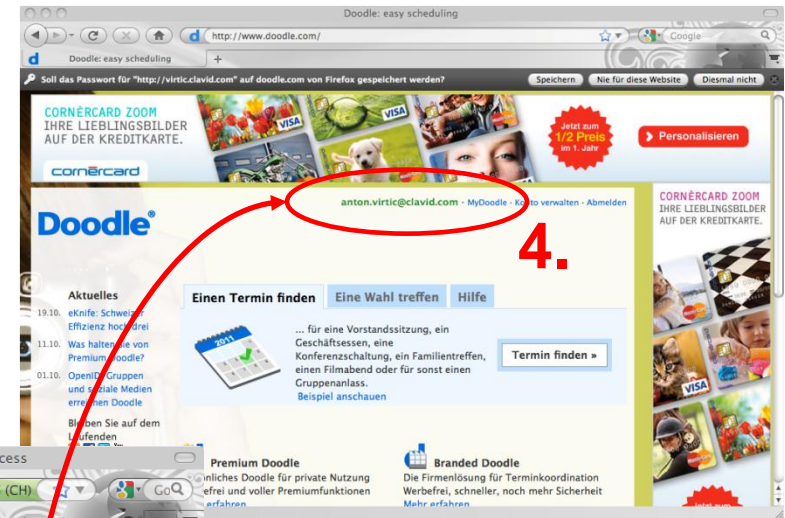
Doodle: easy scheduling

http://www.doodle.com/

Google

Doodle: easy scheduling

Soll das Passwort für "http://virtic.clavid.com" auf doodle.com von Firefox gespeichert werden?

Speichern

Nie für diese Website

Diesmal nicht

CORNÈRCARD ZOOM
IHRE LIEBLINGSBILDER
AUF DER KREDITKARTE.

cornèrcard

Jetzt zum
1/2 Preis
im 1. Jahr

Personalisieren

Doodle®

anton.virtic@clavid.com · MyDoodle · Konto verwalten · Abmelden

4.

CORNÈRCARD ZOOM
IHRE LIEBLINGSBILDER
AUF DER KREDITKARTE.

Aktuelles

19.10. eKnife: Schweizer Effizienz hoch drei

11.10. Was halten Sie von Premium Doodle?

01.10. OpenID, Gruppen und soziale Medien erreichen Doodle

Bleiben Sie auf dem Laufenden

Einen Termin finden

Eine Wahl treffen

Hilfe

2011

... für eine Vorstandssitzung, ein Geschäftsessen, eine Konferenzschaltung, ein Familientreffen, einen Filmabend oder für sonst einen Gruppenanlass.

Beispiel anschauen

Termin finden »

Premium Doodle

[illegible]nliches Doodle für private Nutzung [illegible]efrei und voller Premiumfunktionen

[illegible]erfahren

Branded Doodle

Die Firmenlösung für Terminkoordination

Werbefrei, schneller, noch mehr Sicherheit

Mehr erfahren

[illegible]cess

(CH)

Go